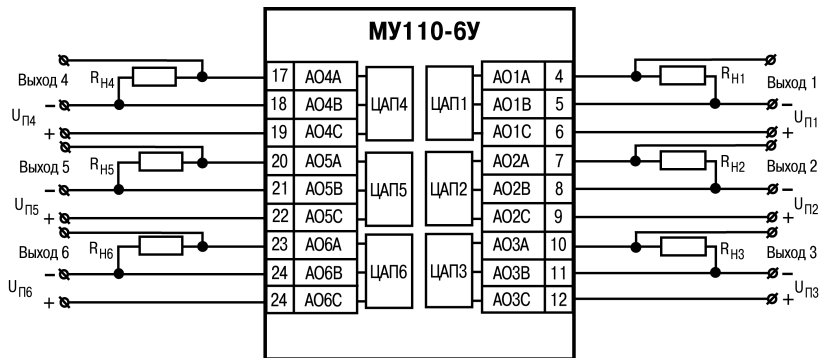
МУ110-6У

Выход 4
$R_{Н4}$
$U_{П4}$
–
+
17 АО4А
18 АО4В
19 АО4С
ЦАП4

Выход 5
$R_{Н5}$
$U_{П5}$
–
+
20 АО5А
21 АО5В
22 АО5С
ЦАП5

Выход 6
$R_{Н6}$
$U_{П6}$
–
+
23 АО6А
24 АО6В
24 АО6С
ЦАП6

ЦАП1
АО1А 4
АО1В 5
АО1С 6
$R_{Н1}$
Выход 1
–
+
$U_{П1}$

ЦАП2
АО2А 7
АО2В 8
АО2С 9
$R_{Н2}$
Выход 2
–
+
$U_{П2}$

ЦАП3
АО3А 10
АО3В 11
АО3С 12
$R_{Н3}$
Выход 3
–
+
$U_{П3}$